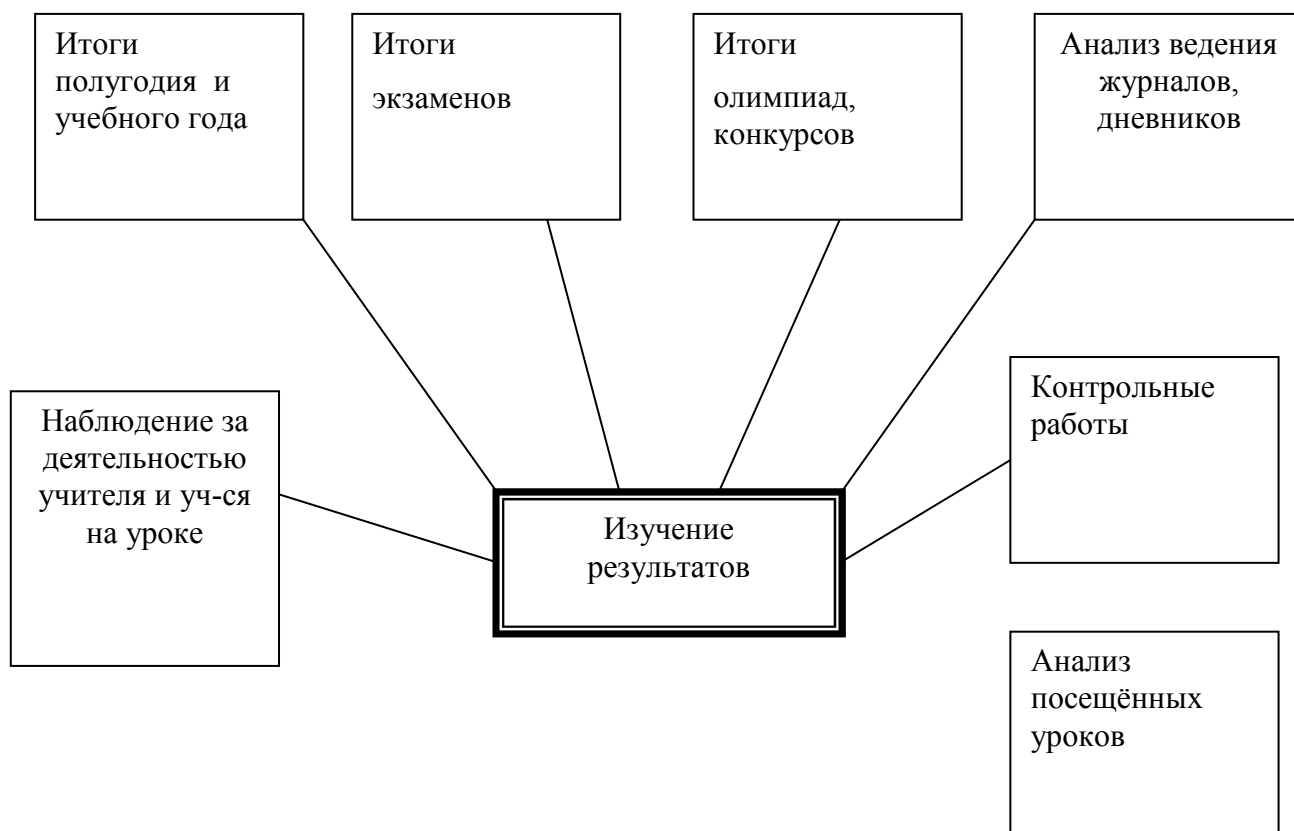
Итоги полугодия и учебного года

Итоги экзаменов

Итоги олимпиад, конкурсов

Анализ ведения журналов, дневников

Наблюдение за деятельностью учителя и уч-ся на уроке

Изучение результатов

Контрольные работы

Анализ посещённых уроков